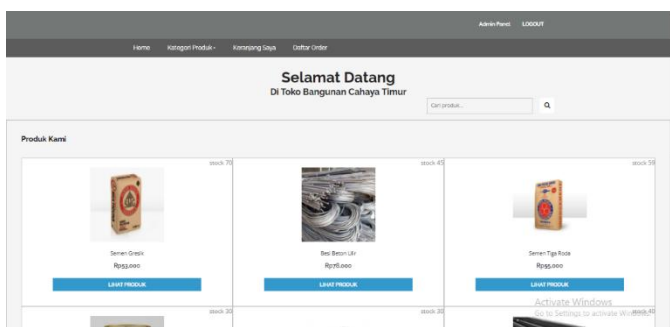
Admin Panel LOGOUT

Home Kategori Produk Keranjang Saya Daftar Order

Selamat Datang
Di Toko Bangunan Cahaya Timur

Cari produk...

Produk Kami

stock 70
Semen Gresik
Rp53,000
LIHAT PRODUK

stock 45
Besi Beton Ulir
Rp76,000
LIHAT PRODUK

stock 59
Semen Tiga Roda
Rp55,000
LIHAT PRODUK

stock 30

stock 30

stock 40

Activate Windows
Go to Settings to activate Windows.